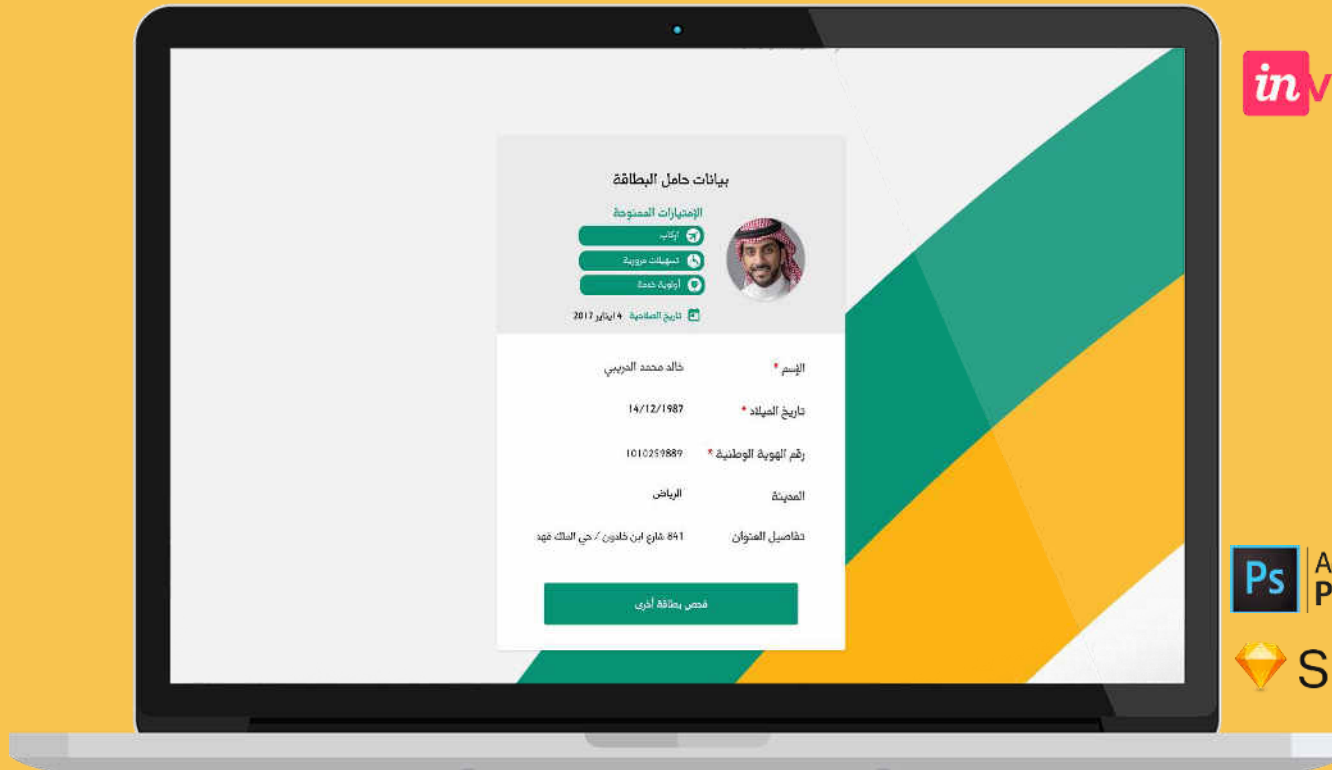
inv

بيانات حامل البطاقة

الإمتيازات الممنوحة

ركاب

تسهيلات مرورية

أولوية خدمة

تاريخ الصلاحية 4 يناير 2017

الإسم * خالد محمد الحربي

تاريخ الميلاد * 14/12/1987

رقم الهوية الوطنية * 1010259889

المدينة الرياض

تفاصيل العنوان 841 شارع ابن خلدون / حي الملك فهد

فحص بطاقة أخرى

Ps A P

S